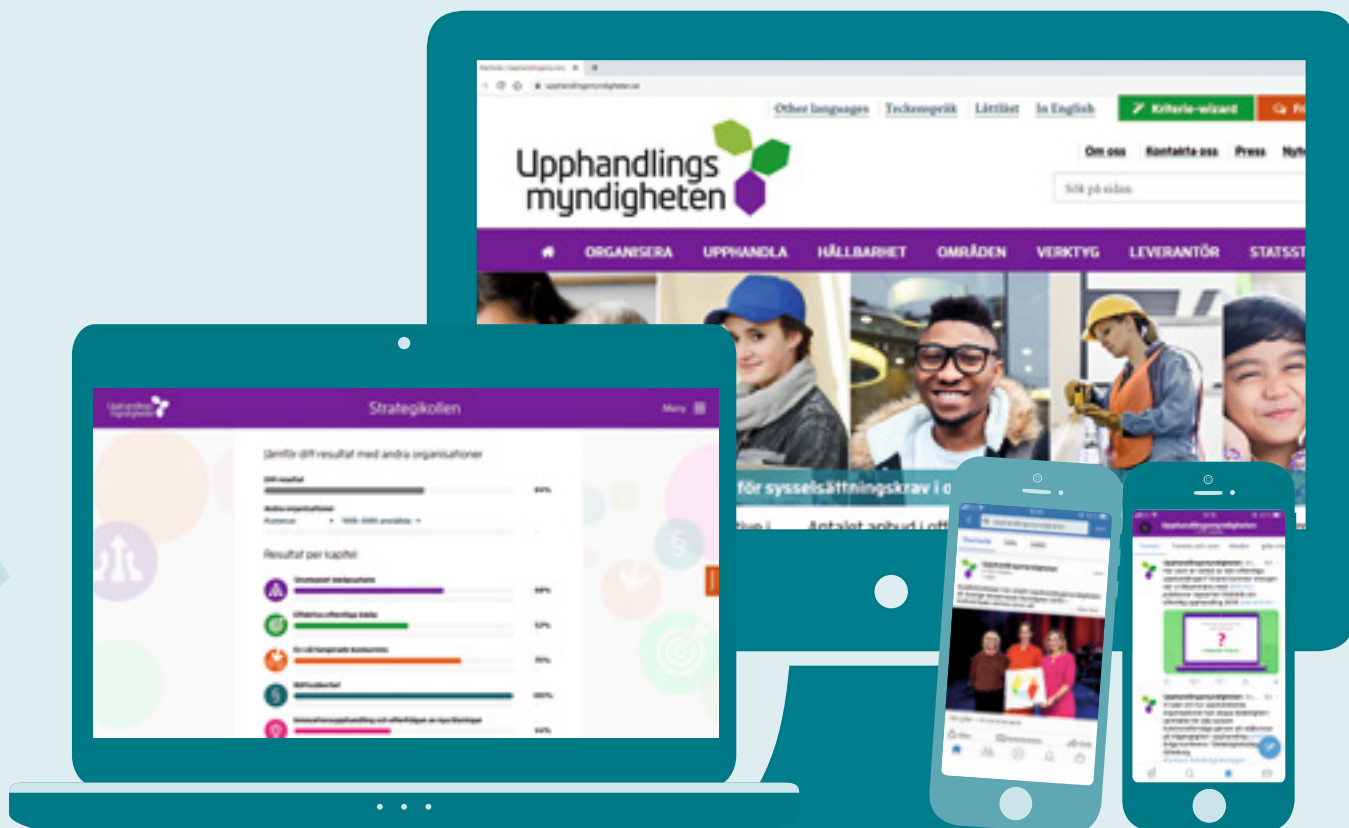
Other languages Teckenspråk Lättläst In English Kriterie-wizard Fr

Upphandlings myndigheten

Om oss Kontakta oss Press Nyh

Sök på sidan

ORGANISERA UPPHANDLA HÅLLBARHET OMRÅDEN VERKTYG LEVERANTÖR STATSST

för sysselsättningskrav i o

Antalet anbud i off

Strategikollen

Meny

Jämför ditt resultat med andra organisationer

Resultat per kapitel

Upphandlingsmyndigheten